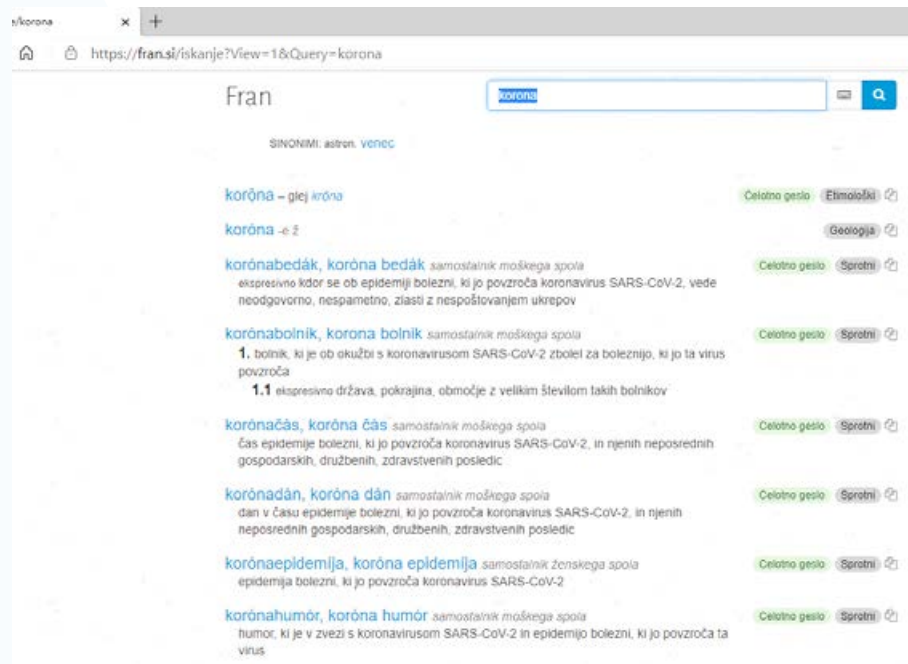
:/korona ×  +

https://fran.si/iskanje?View=1&Query=korona

Fran

korona

SINONIMI: astron. venec

korọ̑na – glej króna

Celotno geslo  Etimološki

koróna -e ž

Geologija

korónabedák, koróna bedák samostalnik moškega spola

ekspresivno kdor se ob epidemiji bolezni, ki jo povzroča koronavirus SARS-CoV-2, vede neodgovorno, nespametno, zlasti z nespoštovanjem ukrepov

Celotno geslo  Sprotni

korónabolník, korona bolník samostalnik moškega spola

1. bolnik, ki je ob okužbi s koronavirusom SARS-CoV-2 zbolel za boleznijo, ki jo ta virus povzroča

1.1 ekspresivno država, pokrajina, območje z velikim številom takih bolnikov

Celotno geslo  Sprotni

korónačás, koróna čás samostalnik moškega spola

čas epidemije bolezni, ki jo povzroča koronavirus SARS-CoV-2, in njenih neposrednih gospodarskih, družbenih, zdravstvenih posledic

Celotno geslo  Sprotni

korónadán, koróna dán samostalnik moškega spola

dan v času epidemije bolezni, ki jo povzroča koronavirus SARS-CoV-2, in njenih neposrednih gospodarskih, družbenih, zdravstvenih posledic

Celotno geslo  Sprotni

korónaepidemíja, koróna epidemíja samostalnik ženskega spola

epidemija bolezni, ki jo povzroča koronavirus SARS-CoV-2

Celotno geslo  Sprotni

korónahumór, koróna humór samostalnik moškega spola

humor, ki je v zvezi s koronavirusom SARS-CoV-2 in epidemijo bolezni, ki jo povzroča ta virus

Celotno geslo  Sprotni